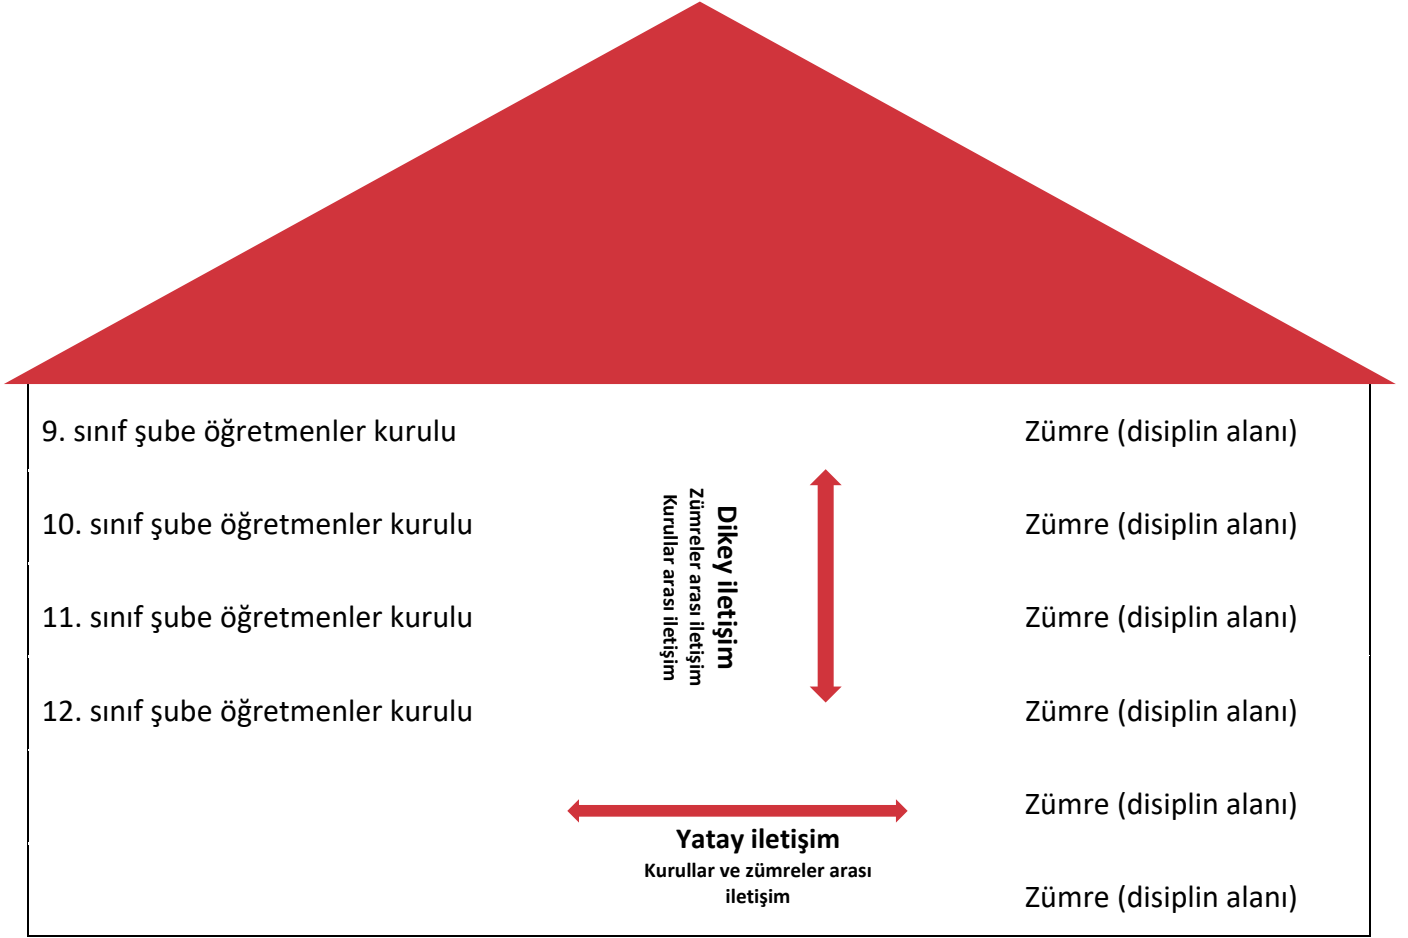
9. sınıf şube öğretmenler kurulu

10. sınıf şube öğretmenler kurulu

11. sınıf şube öğretmenler kurulu

12. sınıf şube öğretmenler kurulu

Dikey iletişim
Zümreler arası iletişim
Kurullar arası iletişim

Yatay iletişim
Kurullar ve zümreler arası iletişim

Zümre (disiplin alanı)

Zümre (disiplin alanı)

Zümre (disiplin alanı)

Zümre (disiplin alanı)

Zümre (disiplin alanı)

Zümre (disiplin alanı)